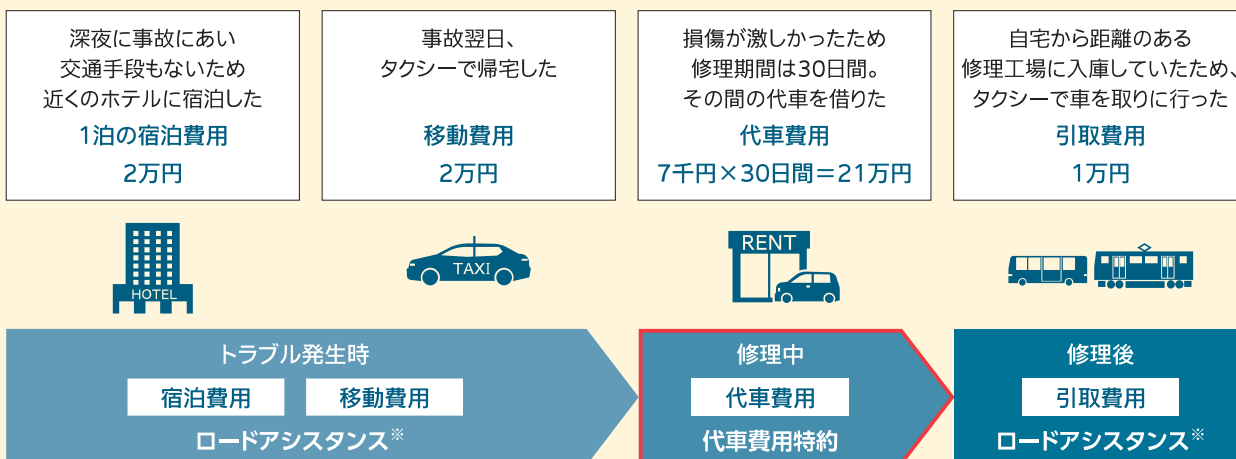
深夜に事故にあい
交通手段もないため
近くのホテルに宿泊した
1泊の宿泊費用
2万円

事故翌日、
タクシーで帰宅した
移動費用
2万円

損傷が激しかったため
修理期間は30日間。
その間の代車を借りた
代車費用
7千円×30日間＝21万円

自宅から距離のある
修理工場に入庫していたため、
タクシーで車を取りに行った
引取費用
1万円

HOTEL

TAXI

RENT

トラブル発生時
宿泊費用
移動費用
ロードアシスタンス※

修理中
代車費用
代車費用特約

修理後
引取費用
ロードアシスタンス※